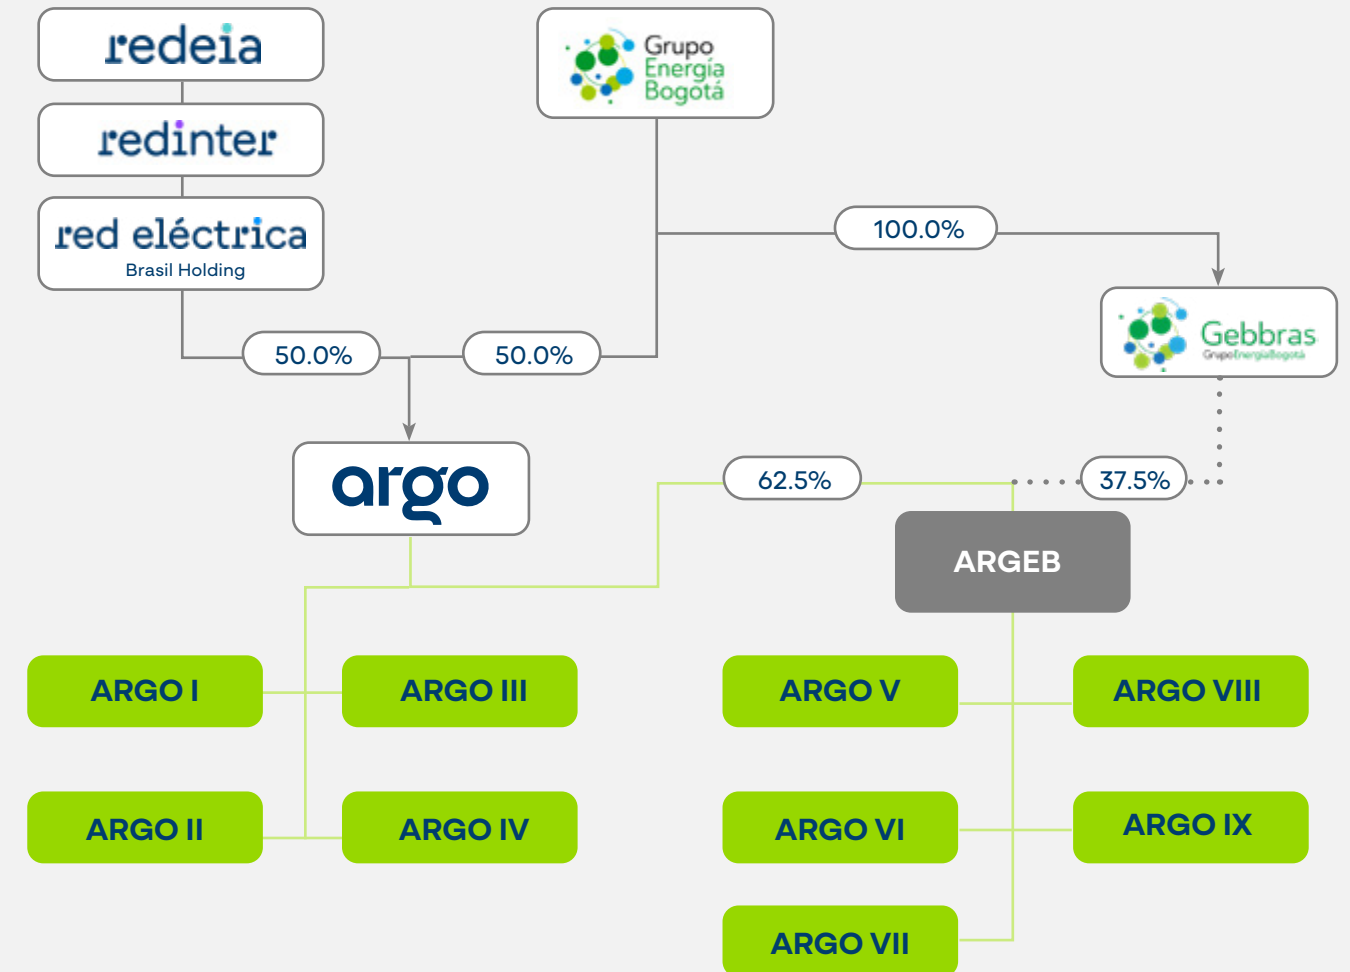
redeia

redinter

red eléctrica
Brasil Holding

Grupo Energía Bogotá

100.0%

Gebbras
GrupoEnergíaBogotá

50.0%

50.0%

argo

62.5%

37.5%

ARGEB

ARGO I

ARGO III

ARGO II

ARGO IV

ARGO V

ARGO VIII

ARGO VI

ARGO IX

ARGO VII